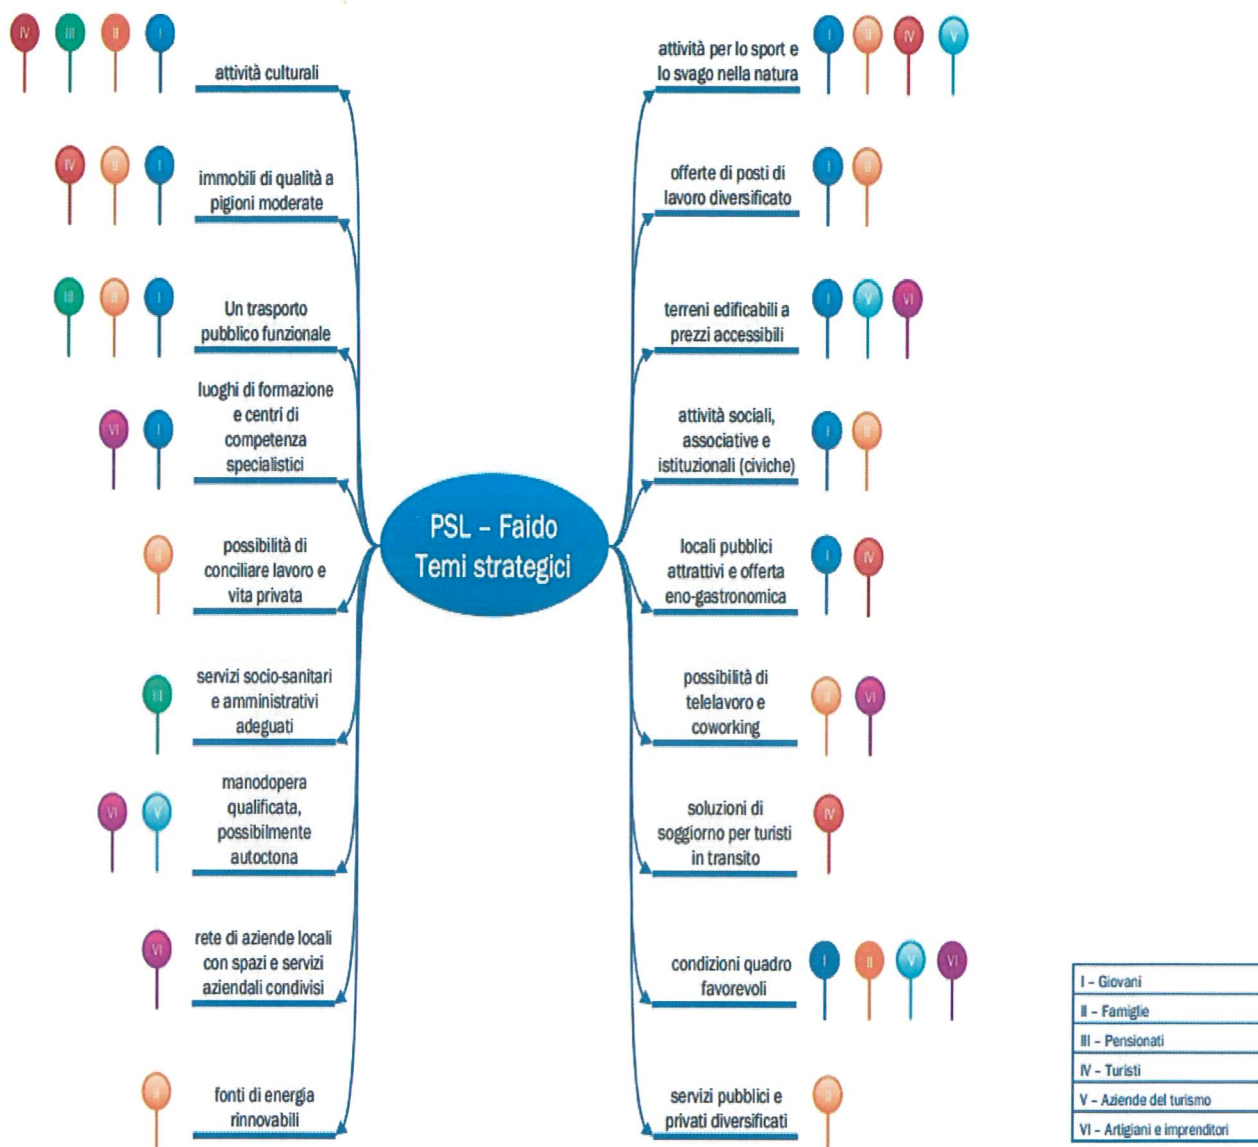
PSL – Faido
Temi strategici

IV III II I
attività culturali

IV II I
immobili di qualità a pigioni moderate

III II I
Un trasporto pubblico funzionale

VI I
luoghi di formazione e centri di competenza specialistici

II
possibilità di conciliare lavoro e vita privata

III
servizi socio-sanitari e amministrativi adeguati

VI V
manodopera qualificata, possibilmente autoctona

VI
rete di aziende locali con spazi e servizi aziendali condivisi

II
fonti di energia rinnovabili

attività per lo sport e lo svago nella natura
I II IV V

offerte di posti di lavoro diversificato
I II

terreni edificabili a prezzi accessibili
I V VI

attività sociali, associative e istituzionali (civiche)
I II

locali pubblici attrattivi e offerta eno-gastronomica
I IV

possibilità di telelavoro e coworking
II VI

soluzioni di soggiorno per turisti in transito
IV

condizioni quadro favorevoli
I II V VI

servizi pubblici e privati diversificati
II

| I – Giovani |
|---|
| II – Famiglie |
| III – Pensionati |
| IV – Turisti |
| V – Aziende del turismo |
| VI – Artigiani e imprenditori |